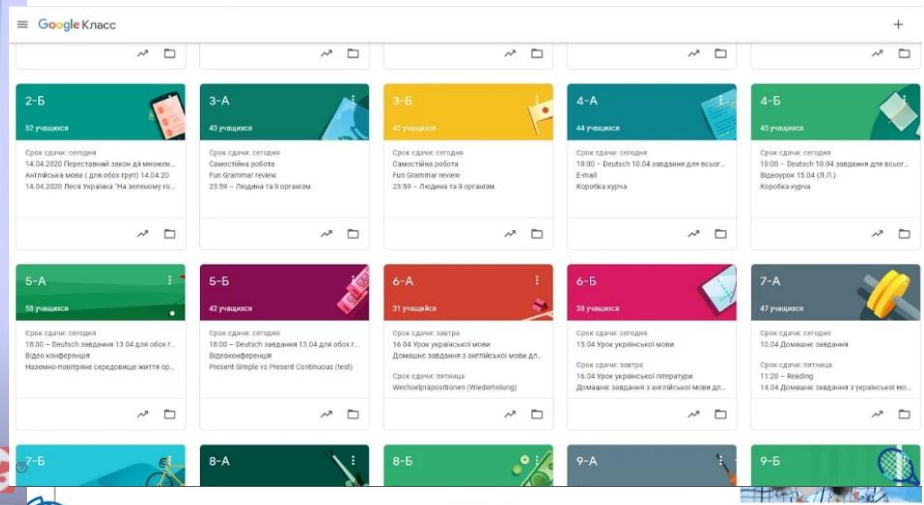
Google Класс

2-Б
52 учащихся
Срок сдачи: сегодня
14.04.2020 Переставний закон дії множен...
Англійська мова ( для обох груп) 14.04.20
14.04.2020 Леся Українка "На зеленому го...

3-А
43 учащихся
Срок сдачи: сегодня
Самостійна робота
Fun Grammar review
23:59 – Людина та її організм.

3-Б
42 учащихся
Срок сдачи: сегодня
Самостійна робота
Fun Grammar review
23:59 – Людина та її організм.

4-А
44 учащихся
Срок сдачи: сегодня
18:00 – Deutsch 10.04 завдання для всьог...
E-mail
Коробка курча

4-Б
45 учащихся
Срок сдачи: сегодня
10:00 – Deutsch 10.04 завдання для всьог...
Відеоурок 15.04 (Л.Л.)
Коробка курча

5-А
58 учащихся
Срок сдачи: сегодня
18:00 – Deutsch завдання 13.04 для обох г...
Відео конференція
Наземно-повітряне середовище життя ор...

5-Б
42 учащихся
Срок сдачи: сегодня
18:00 – Deutsch завдання 13.04 для обох г...
Відеоконференція
Present Simple vs Present Continuous (test)

6-А
31 учащийся
Срок сдачи: завтра
16.04 Урок української мови
Домашнє завдання з англійської мови дл...
Срок сдачи: пятница
Wechselpräpositionen (Wiederholung)

6-Б
38 учащихся
Срок сдачи: сегодня
15.04 Урок української мови
Срок сдачи: завтра
16.04 Урок української літератури
Домашнє завдання з англійської мови дл...

7-А
47 учащихся
Срок сдачи: сегодня
10.04 Домашнє завдання
Срок сдачи: пятница
11:20 – Reading
14.04 Домашнє завдання з української мо...

7-Б

8-А

8-Б

9-А

9-Б